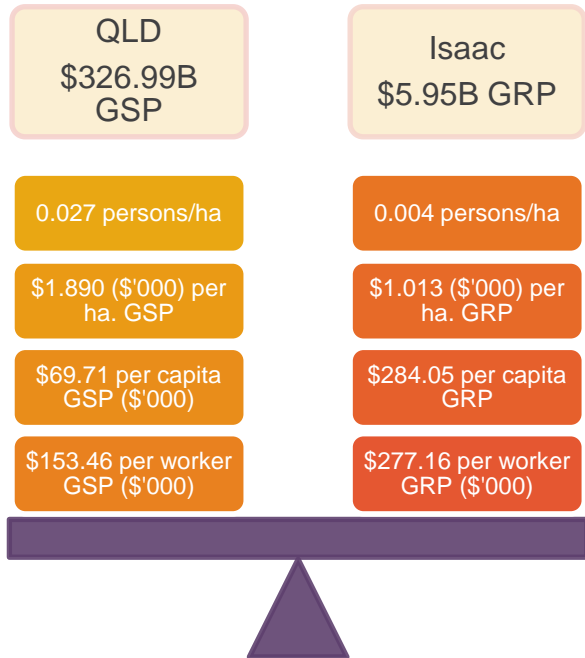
QLD
\$326.99B GSP

Isaac
\$5.95B GRP

0.027 persons/ha

0.004 persons/ha

\$1.890 (\$'000) per ha. GSP

\$1.013 (\$'000) per ha. GRP

\$69.71 per capita GSP (\$'000)

\$284.05 per capita GRP

\$153.46 per worker GSP (\$'000)

\$277.16 per worker GRP (\$'000)